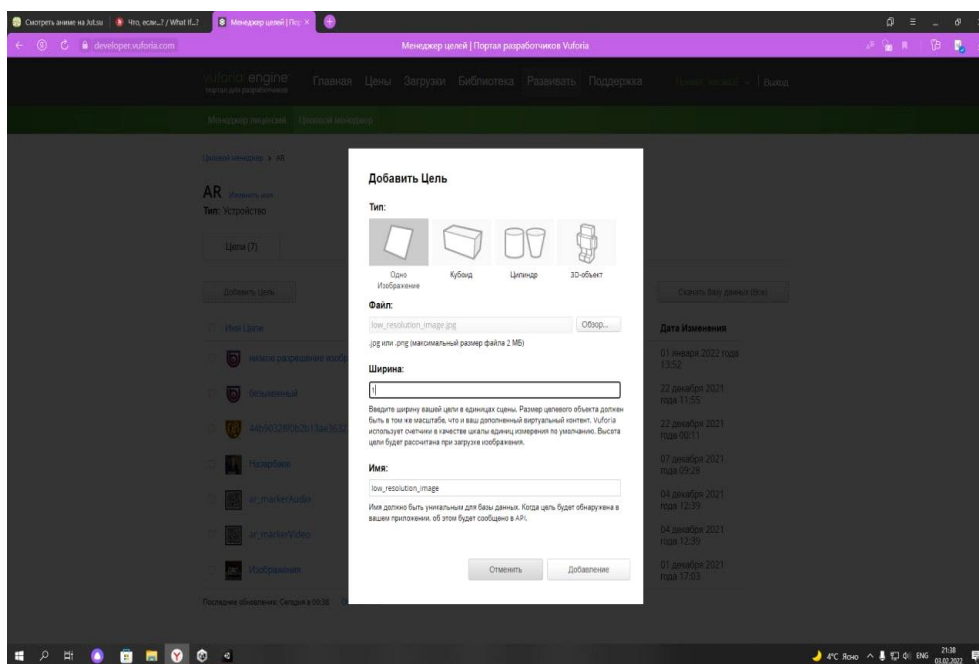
Смотреть аниме на Jut.su | Что, если...? / What If...? | Менеджер целей | Пор ×

developer.vuforia.com

Менеджер целей | Портал разработчиков Vuforia

vuforia engine
портал для разработчиков

Главная Цены Загрузки Библиотека Развивать Поддержка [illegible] | Выход

Менеджер лицензий Целевой менеджер

Целевой менеджер > AR

AR Изменить имя
Тип: Устройство

Цели (7)

Добавить Цель

Скачать базу данных (Все)

Имя Цели

Дата Изменения

низкое разрешение изоб

01 января 2022 года 13:52

безымянный

22 декабря 2021 года 11:55

44b90328f0b2b13ad362

22 декабря 2021 года 00:11

Назарбаев

07 декабря 2021 года 09:28

ar_markerAudio

04 декабря 2021 года 12:39

ar_markerVideo

04 декабря 2021 года 12:39

Изображения

01 декабря 2021 года 17:03

Последнее обновление: Сегодня в 09:38

Добавить Цель

Тип:

Одно Изображение

Кубоид

Цилиндр

3D-объект

Файл:

low_resolution_image.jpg

Обзор...

.jpg или .png (максимальный размер файла 2 МБ)

Ширина:

1

Введите ширину вашей цели в единицах сцены. Размер целевого объекта должен быть в том же масштабе, что и ваш дополненный виртуальный контент. Vuforia использует счетчики в качестве шкалы единиц измерения по умолчанию. Высота цели будет рассчитана при загрузке изображения.

Имя:

low_resolution_image

Имя должно быть уникальным для базы данных. Когда цель будет обнаружена в вашем приложении, об этом будет сообщено в API.

Отменить

Добавление

4°C Ясно ENG 21:38 03.02.2022